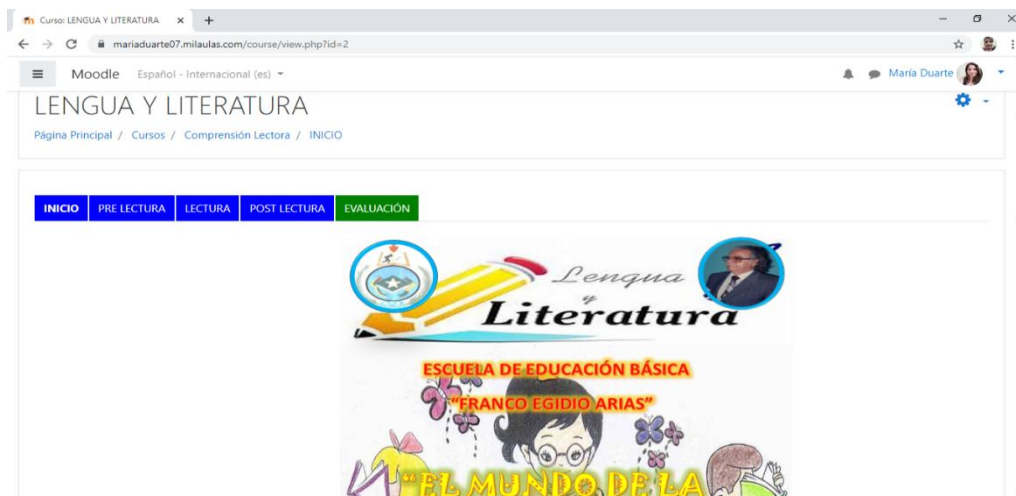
Curso: LENGUA Y LITERATURA ×
+
mariaduarte07.milaulas.com/course/view.php?id=2

Moodle Español - Internacional (es)
María Duarte

LENGUA Y LITERATURA

Página Principal / Cursos / Comprensión Lectora / INICIO

INICIO
PRE LECTURA
LECTURA
POST LECTURA
EVALUACIÓN

Lengua y Literatura

ESCUELA DE EDUCACIÓN BÁSICA
"FRANCO EGIDIO ARIAS"

"EL MUNDO DE LA